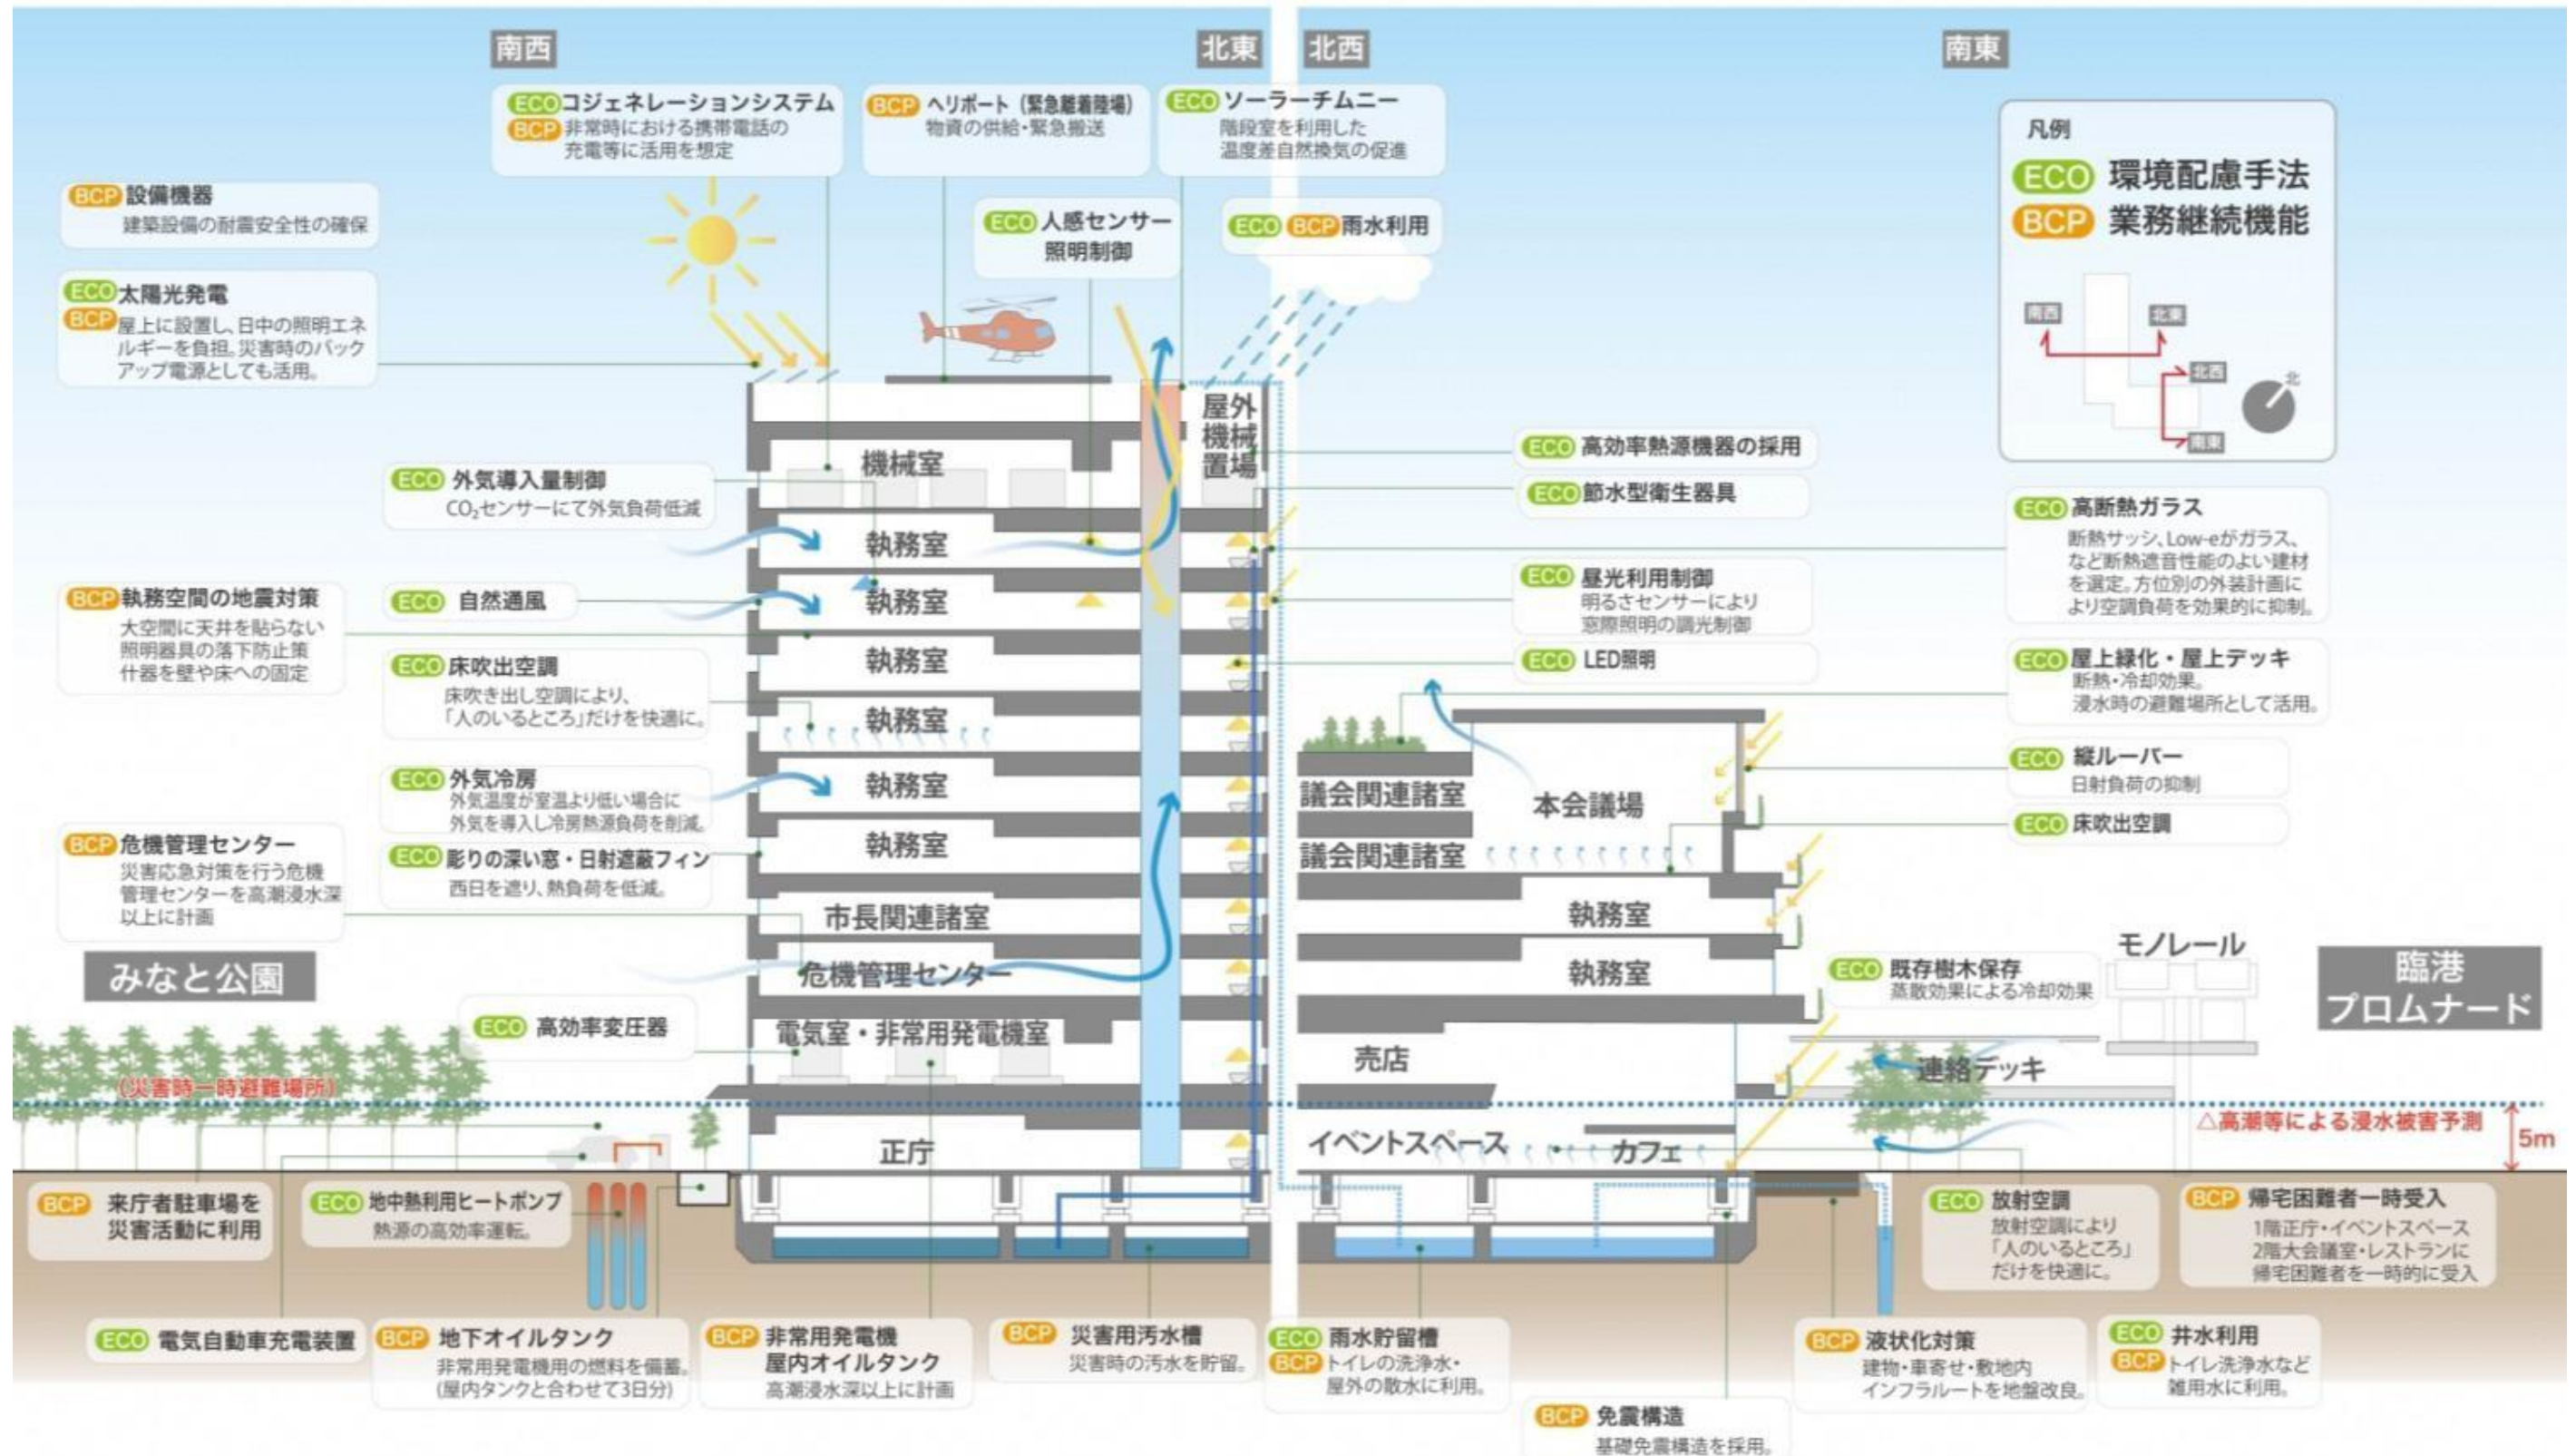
南西　北東　北西　南東

ECO コジェネレーションシステム
BCP 非常時における携帯電話の充電等に活用を想定

BCP ヘリポート（緊急離着陸場）
物資の供給・緊急搬送

ECO ソーラーチムニー
階段室を利用した温度差自然換気の促進

凡例
ECO 環境配慮手法
BCP 業務継続機能
南西　北東　北西　南東　北

BCP 設備機器
建築設備の耐震安全性の確保

ECO 人感センサー
照明制御

ECO BCP 雨水利用

ECO 太陽光発電
BCP 屋上に設置し、日中の照明エネルギーを負担。災害時のバックアップ電源としても活用。

屋外機械置場
機械室

ECO 高効率熱源機器の採用
ECO 節水型衛生器具

ECO 外気導入量制御
$CO_2$センサーにて外気負荷低減

ECO 高断熱ガラス
断熱サッシ、Low-eガラス、など断熱遮音性能のよい建材を選定。方位別の外装計画により空調負荷を効果的に抑制。

執務室
執務室
執務室
執務室
執務室
執務室

BCP 執務空間の地震対策
大空間に天井を貼らない照明器具の落下防止策
什器を壁や床への固定

ECO 自然通風

ECO 昼光利用制御
明るさセンサーにより窓際照明の調光制御

ECO LED照明

ECO 床吹出空調
床吹き出し空調により、「人のいるところ」だけを快適に。

ECO 屋上緑化・屋上デッキ
断熱・冷却効果。
浸水時の避難場所として活用。

ECO 外気冷房
外気温度が室温より低い場合に外気を導入し冷房熱源負荷を削減。

ECO 縦ルーバー
日射負荷の抑制

ECO 床吹出空調

議会関連諸室
本会議場
議会関連諸室

BCP 危機管理センター
災害応急対策を行う危機管理センターを高潮浸水深以上に計画

ECO 彫りの深い窓・日射遮蔽フィン
西日を遮り、熱負荷を低減。

市長関連諸室
危機管理センター
執務室
執務室

モノレール

みなと公園

ECO 既存樹木保存
蒸散効果による冷却効果

臨港プロムナード

ECO 高効率変圧器

電気室・非常用発電機室

売店

連絡デッキ

（災害時一時避難場所）

△高潮等による浸水被害予測

5m

正庁
イベントスペース
カフェ

BCP 来庁者駐車場を災害活動に利用

ECO 地中熱利用ヒートポンプ
熱源の高効率運転。

ECO 放射空調
放射空調により「人のいるところ」だけを快適に。

BCP 帰宅困難者一時受入
1階正庁・イベントスペース
2階大会議室・レストランに帰宅困難者を一時的に受入

ECO 電気自動車充電装置

BCP 地下オイルタンク
非常用発電機用の燃料を備蓄。（屋内タンクと合わせて3日分）

BCP 非常用発電機
屋内オイルタンク
高潮浸水深以上に計画

BCP 災害用汚水槽
災害時の汚水を貯留。

ECO 雨水貯留槽
BCP トイレの洗浄水・屋外の散水に利用。

BCP 液状化対策
建物・車寄せ・敷地内インフラルートを地盤改良。

ECO 井水利用
BCP トイレ洗浄水など雑用水に利用。

BCP 免震構造
基礎免震構造を採用。